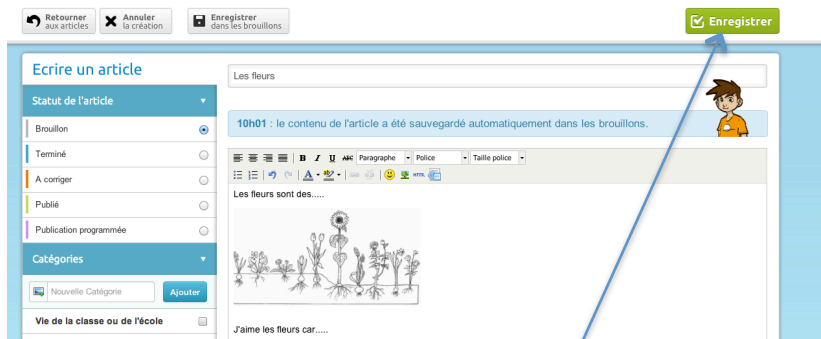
Retourner aux articles

Annuler la création

Enregistrer dans les brouillons

Enregistrer

Ecrire un article

Les fleurs

Statut de l'article

Brouillon

Terminé

A corriger

Publié

Publication programmée

Catégories

Nouvelle Catégorie

Ajouter

Vie de la classe ou de l'école

10h01 : le contenu de l'article a été sauvegardé automatiquement dans les brouillons.

B I U ABC Paragraphe Police Taille police

HTML

Les fleurs sont des.....

J'aime les fleurs car.....